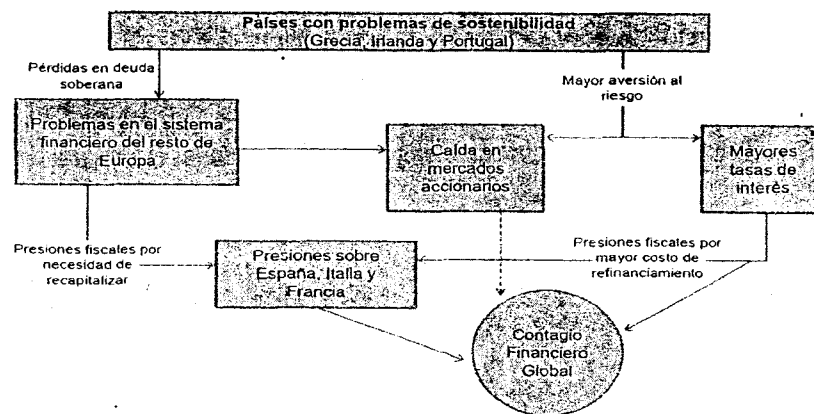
Países con problemas de sostenibilidad (Grecia, Irlanda y Portugal)

Pérdidas en deuda soberana

Mayor aversión al riesgo

Problemas en el sistema financiero del resto de Europa

Caída en mercados accionarios

Mayores tasas de interés

Presiones fiscales por necesidad de recapitalizar

Presiones sobre España, Italia y Francia

Presiones fiscales por mayor costo de refinanciamiento

Contagio Financiero Global